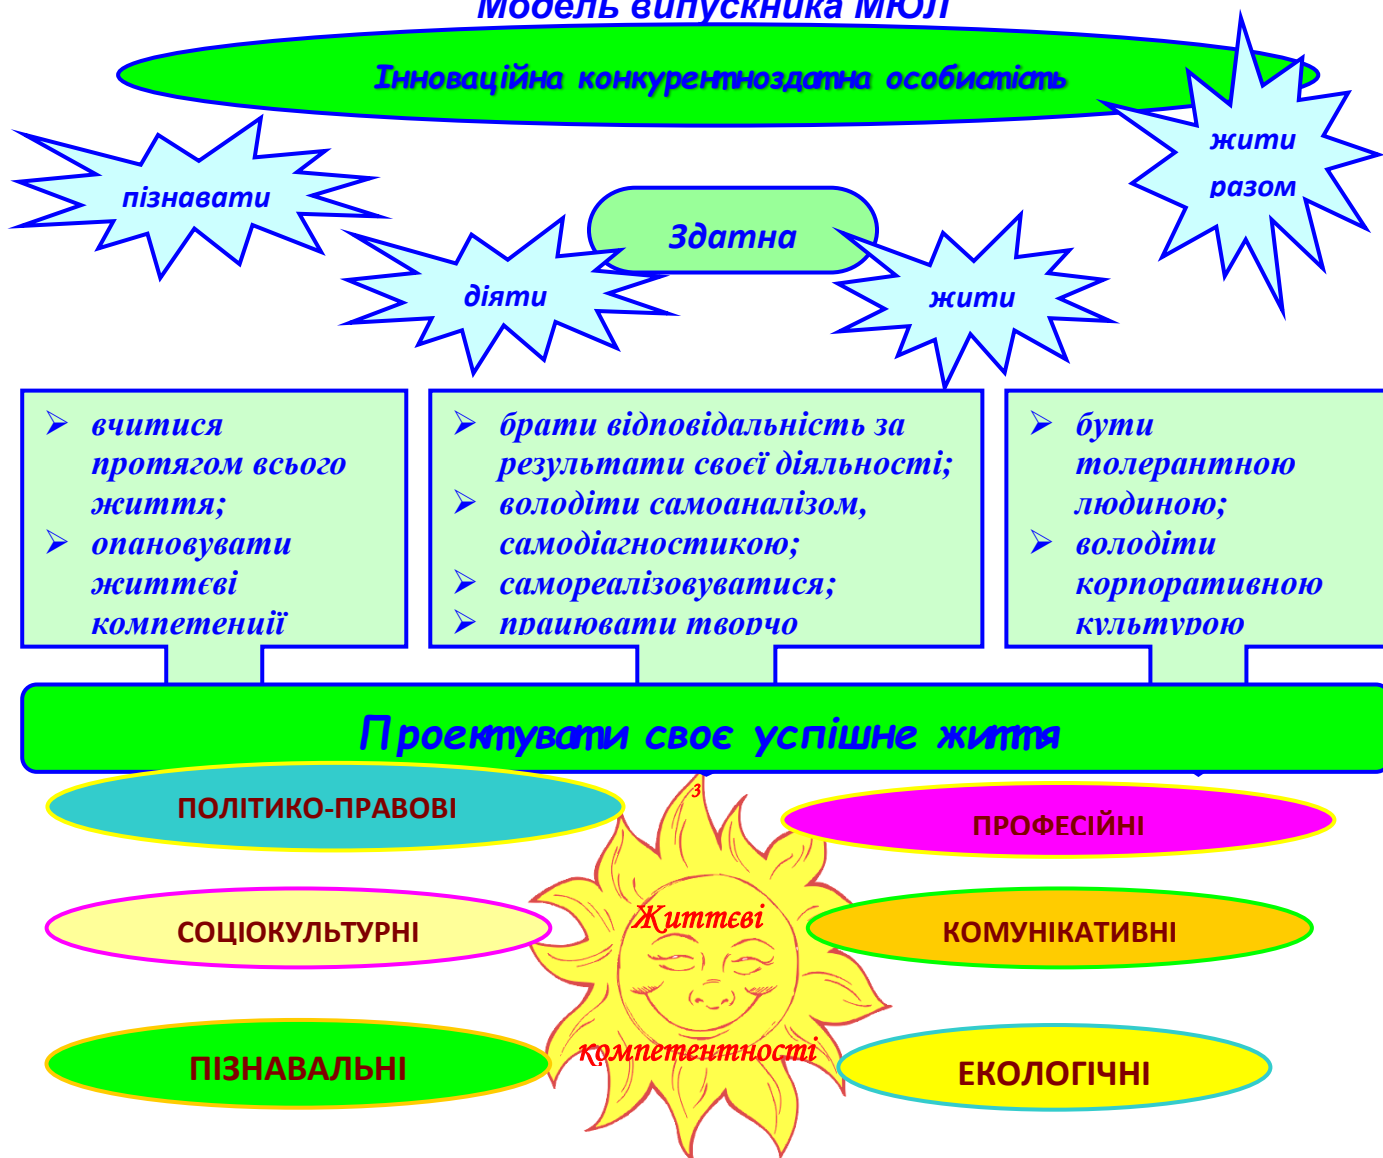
Модель випускника МЮЛ

Інноваційна конкурентноздатна особистість

пізнавати

жити разом

Здатна

діяти

жити

- вчитися протягом всього життя;
- опановувати життєві компетенції

- брати відповідальність за результати своєї діяльності;
- володіти самоаналізом, самодіагностикою;
- самореалізовуватися;
- працювати творчо

- бути толерантною людиною;
- володіти корпоративною культурою

Проектувати своє успішне життя

ПОЛІТИКО-ПРАВОВІ

ПРОФЕСІЙНІ

СОЦІОКУЛЬТУРНІ

Життєві

КОМУНІКАТИВНІ

ПІЗНАВАЛЬНІ

компетентності

ЕКОЛОГІЧНІ